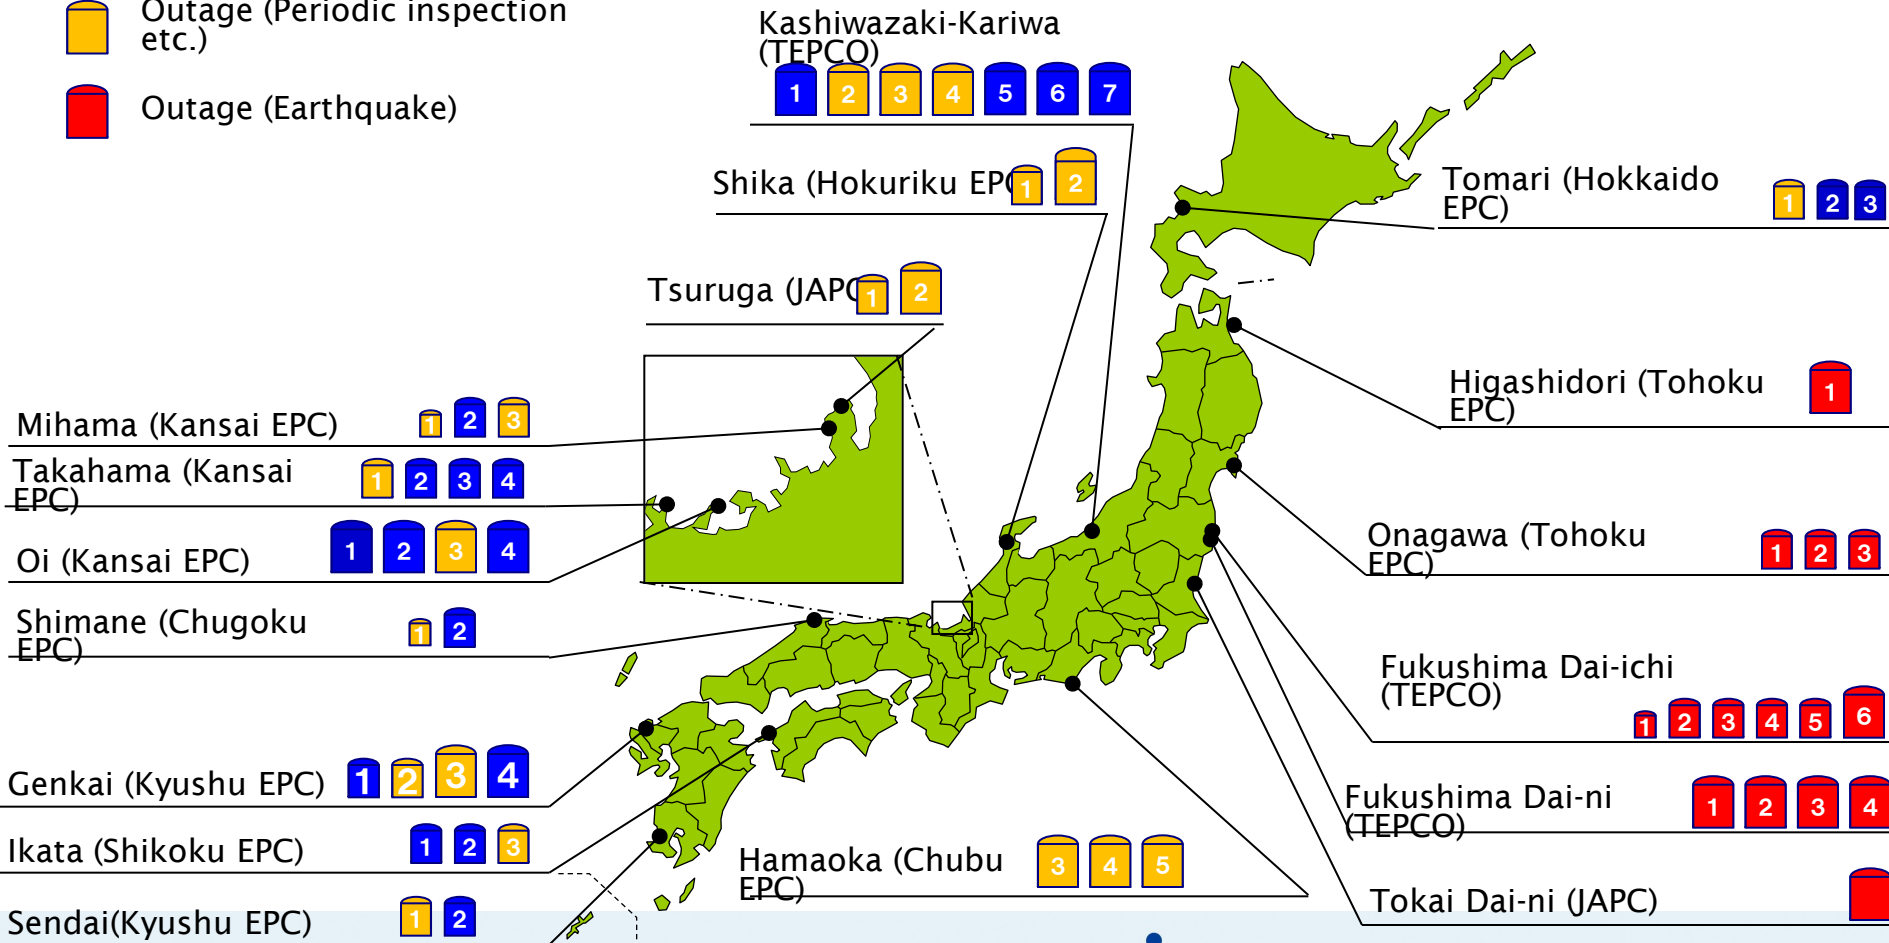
Outage (Periodic inspection etc.)

Outage (Earthquake)

Kashiwazaki-Kariwa (TEPCO)
1 2 3 4 5 6 7

Shika (Hokuriku EPC) 1 2

Tsuruga (JAPC) 1 2

Tomari (Hokkaido EPC) 1 2 3

Higashidori (Tohoku EPC) 1

Mihama (Kansai EPC) 1 2 3

Takahama (Kansai EPC) 1 2 3 4

Oi (Kansai EPC) 1 2 3 4

Shimane (Chugoku EPC) 1 2

Onagawa (Tohoku EPC) 1 2 3

Fukushima Dai-ichi (TEPCO) 1 2 3 4 5 6

Genkai (Kyushu EPC) 1 2 3 4

Fukushima Dai-ni (TEPCO) 1 2 3 4

Ikata (Shikoku EPC) 1 2 3

Hamaoka (Chubu EPC) 3 4 5

Sendai(Kyushu EPC) 1 2

Tokai Dai-ni (JAPC)